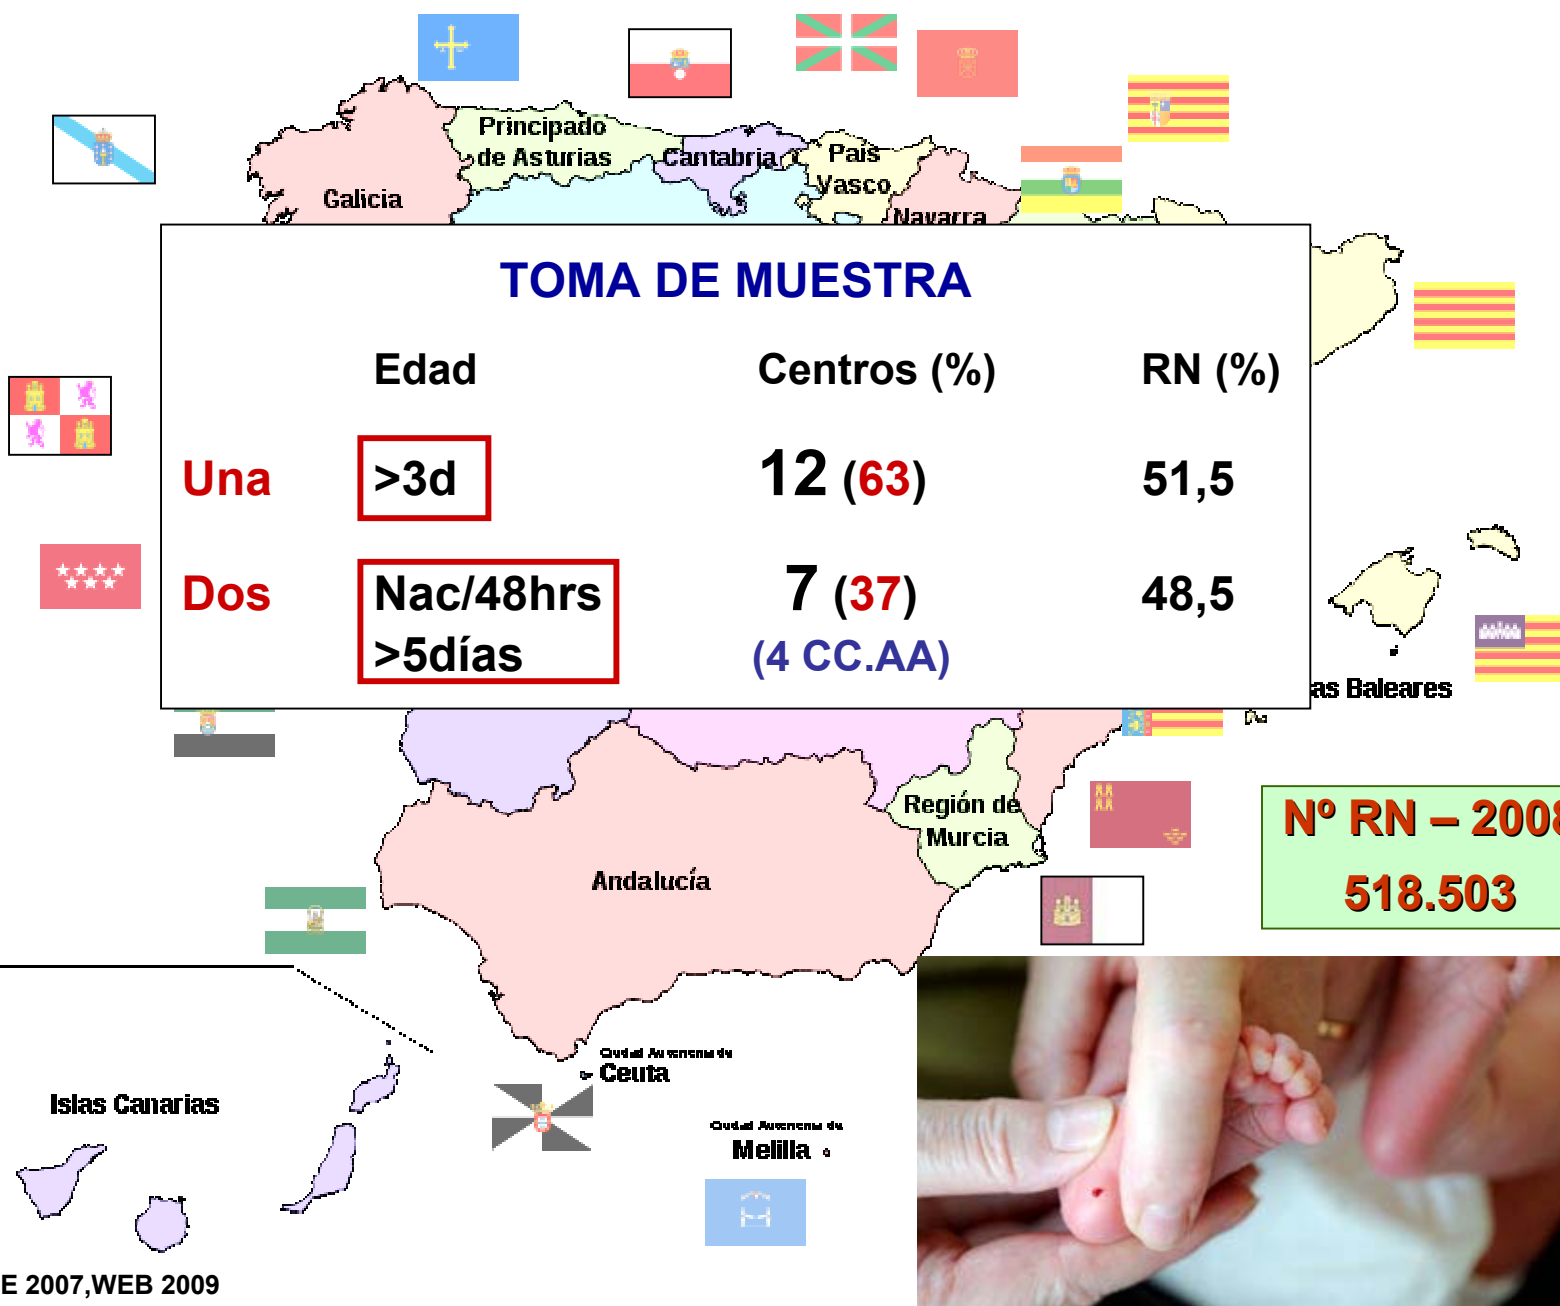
Principado de Asturias
Cantabria
País Vasco
Galicia
Navarra

TOMA DE MUESTRA

| | Edad | Centros (%) | RN (%) |
|---|---|---|---|
| Una | >3d | 12 (63) | 51,5 |
| Dos | Nac/48hrs >5días | 7 (37) (4 CC.AA) | 48,5 |

as Baleares

Región de Murcia

Andalucía

Nº RN – 2008
518.503

Ciudad Autónoma de Ceuta
Ciudad Autónoma de Melilla

Islas Canarias

E 2007,WEB 2009